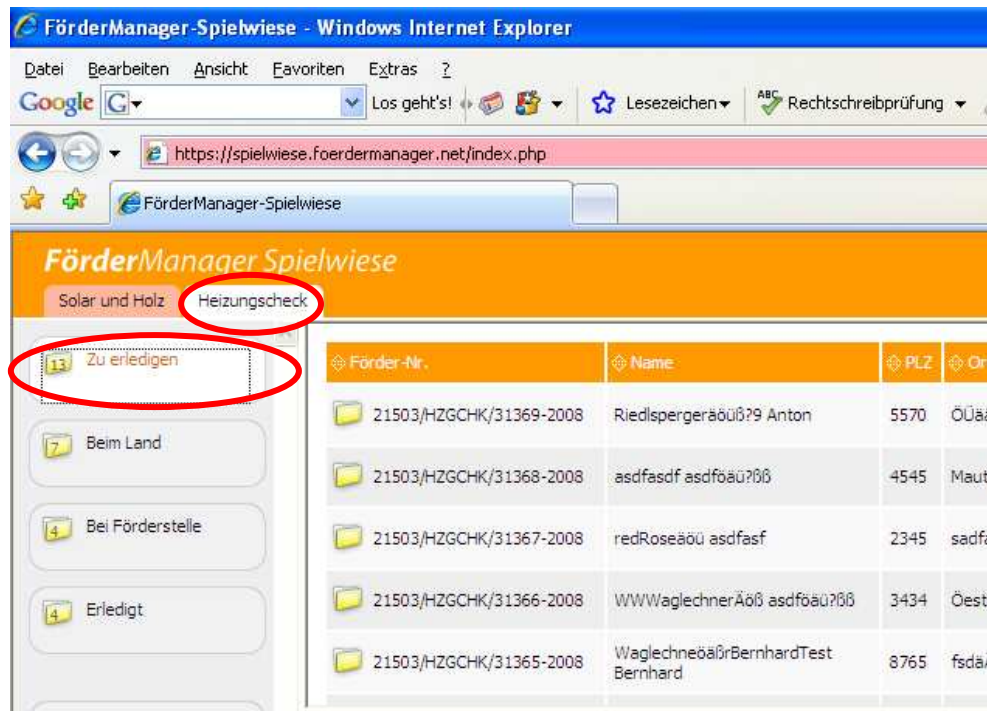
FörderManager-Spielwiese - Windows Internet Explorer

Datei Bearbeiten Ansicht Favoriten Extras ?

Google G Los geht's! Lesezeichen Rechtschreibprüfung

https://spielwiese.foerdermanager.net/index.php

FörderManager-Spielwiese

FörderManager Spielwiese

Solar und Holz Heizungscheck

13 Zu erledigen

7 Beim Land

4 Bei Förderstelle

4 Erledigt

| Förder-Nr. | Name | PLZ | Or |
|---|---|---|---|
| 21503/HZGCHK/31369-2008 | Riedlspergeräöüß?9 Anton | 5570 | ÖÜä |
| 21503/HZGCHK/31368-2008 | asdfasdf asdföäü?ßß | 4545 | Maut |
| 21503/HZGCHK/31367-2008 | redRoseäöü asdfasf | 2345 | sadf |
| 21503/HZGCHK/31366-2008 | WWWaglechnerÄöß asdföäü?ßß | 3434 | Öest |
| 21503/HZGCHK/31365-2008 | WaglechneöäßrBernhardTest Bernhard | 8765 | fsdä |